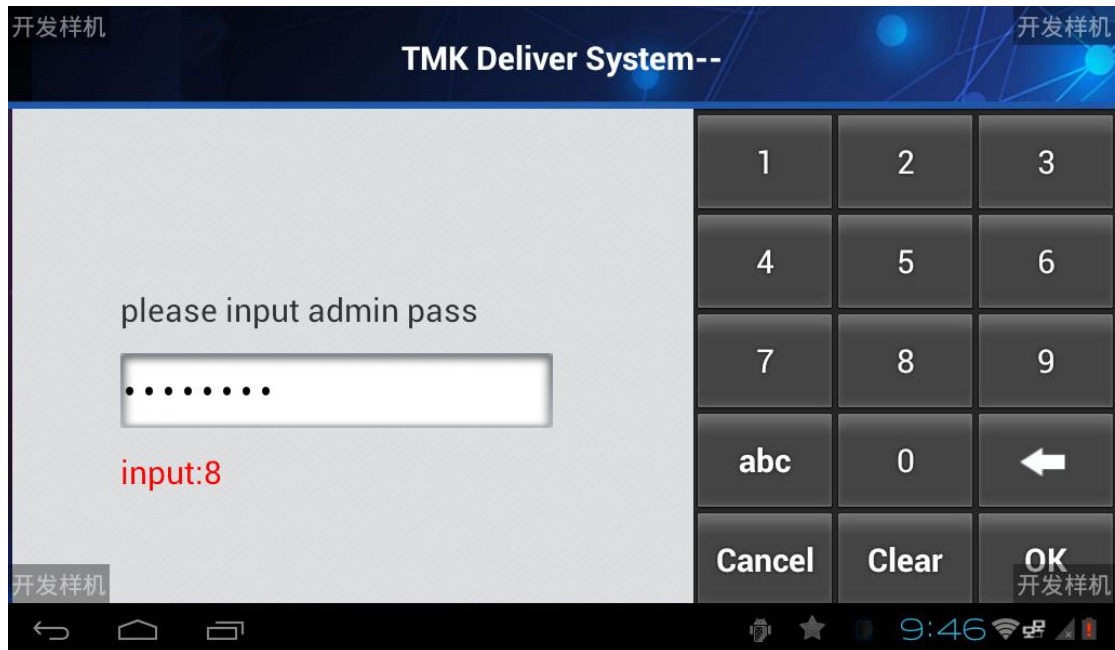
开发样机

TMK Deliver System--

开发样机

please input admin pass

••••••••

input:8

| 1 | 2 | 3 |
|---|---|---|
| 4 | 5 | 6 |
| 7 | 8 | 9 |
| abc | 0 | ← |
| Cancel | Clear | OK |

开发样机

开发样机

9:46